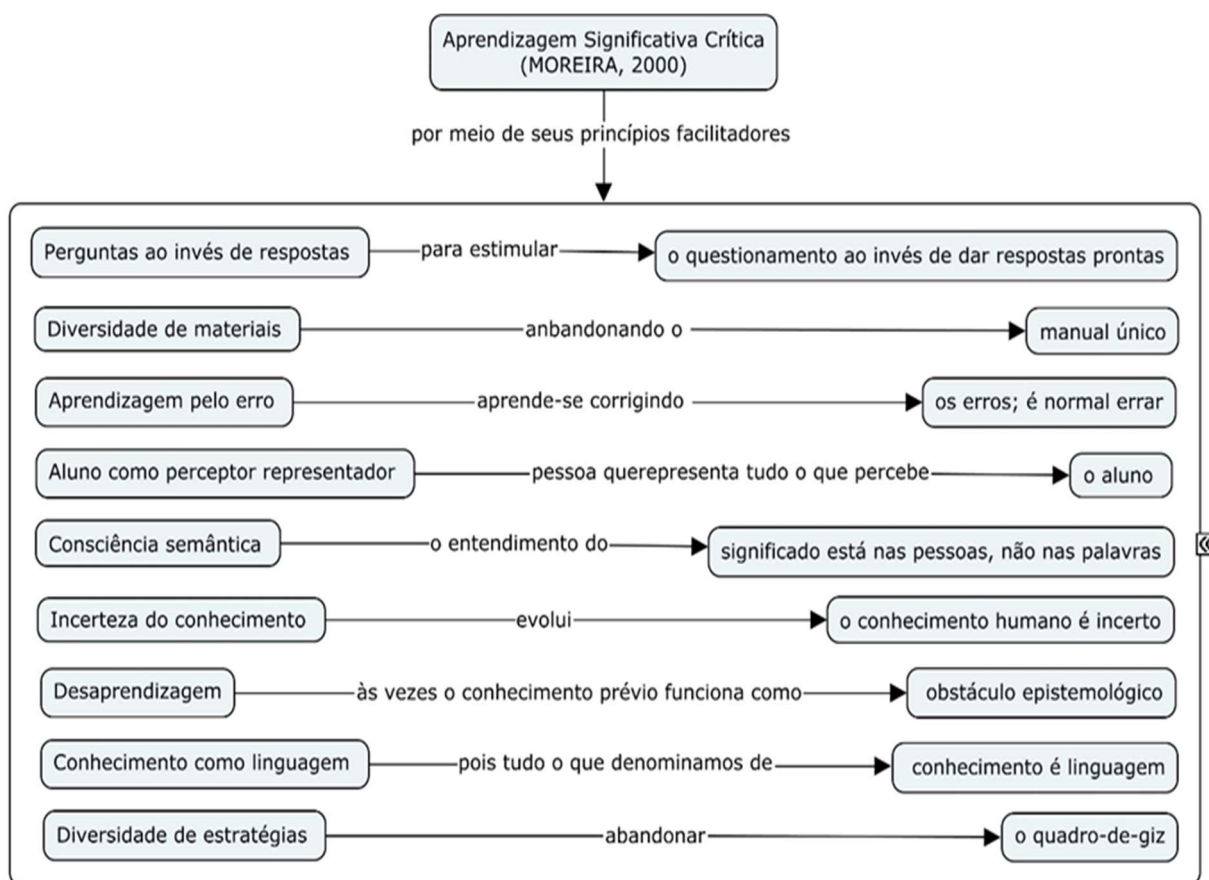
Aprendizagem Significativa Crítica (MOREIRA, 2000)

por meio de seus princípios facilitadores

Perguntas ao invés de respostas — para estimular → o questionamento ao invés de dar respostas prontas

Diversidade de materiais — anbandonando o → manual único

Aprendizagem pelo erro — aprende-se corrigindo → os erros; é normal errar

Aluno como perceptor representador — pessoa querepresenta tudo o que percebe → o aluno

Consciência semântica — o entendimento do → significado está nas pessoas, não nas palavras

Incerteza do conhecimento — evolui → o conhecimento humano é incerto

Desaprendizagem — às vezes o conhecimento prévio funciona como → obstáculo epistemológico

Conhecimento como linguagem — pois tudo o que denominamos de → conhecimento é linguagem

Diversidade de estratégias — abandonar → o quadro-de-giz